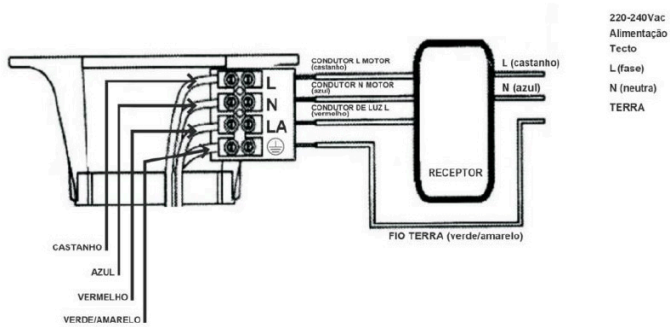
220-240Vac
Alimentação
Tecto

L(fase)

N (neutra)

TERRA

L

N

LA

CONDUTOR L MOTOR
(castanho)

CONDUTOR N MOTOR
(azul)

CONDUTOR DE LUZ L
(vermelho)

L (castanho)

N (azul)

RECEPTOR

FIO TERRA (verde/amarelo)

CASTANHO

AZUL

VERMELHO

VERDE/AMARELO